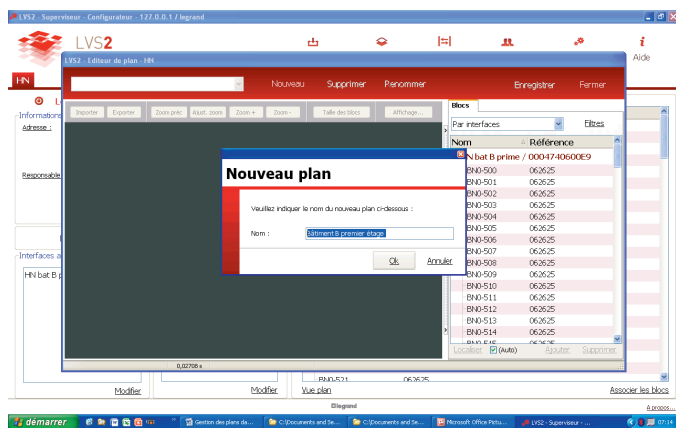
LVS2 - Superviseur - Configurateur - 127.0.0.1 / legrand

LVS2

Aide

HN

LVS2 - Editeur de plan - HN

Nouveau Supprimer Renommer Enregistrer Fermer

Importer Exporter Zoom préc Ajust. zoom Zoom + Zoom - Taille des blocs Affichage...

Blocs

Par interfaces

Filtres

| Nom | Référence |
|---|---|
| HN bat B prime / 00047406000E9 | |
| BN0-500 | 062625 |
| BN0-501 | 062625 |
| BN0-502 | 062625 |
| BN0-503 | 062625 |
| BN0-504 | 062625 |
| BN0-505 | 062625 |
| BN0-506 | 062625 |
| BN0-507 | 062625 |
| BN0-508 | 062625 |
| BN0-509 | 062625 |
| BN0-510 | 062625 |
| BN0-511 | 062625 |
| BN0-512 | 062625 |
| BN0-513 | 062625 |
| BN0-514 | 062625 |

Localiser (Auto) Ajouter Supprimer

Nouveau plan

Veuillez indiquer le nom du nouveau plan ci-dessous :

Nom : bâtiment B premier étage

Ok Annuler

0,02708 s

Informations

Adresse :

Responsable

Interfaces a

HN bat B p

BN0-521 062625

Modifier Modifier Vue plan Associer les blocs

legrand

A propos...

démarrer Gestion des plans da... C:\Documents and Se... C:\Documents and Se... Microsoft Office Pictu... LVS2 - Superviseur - ... 07:14